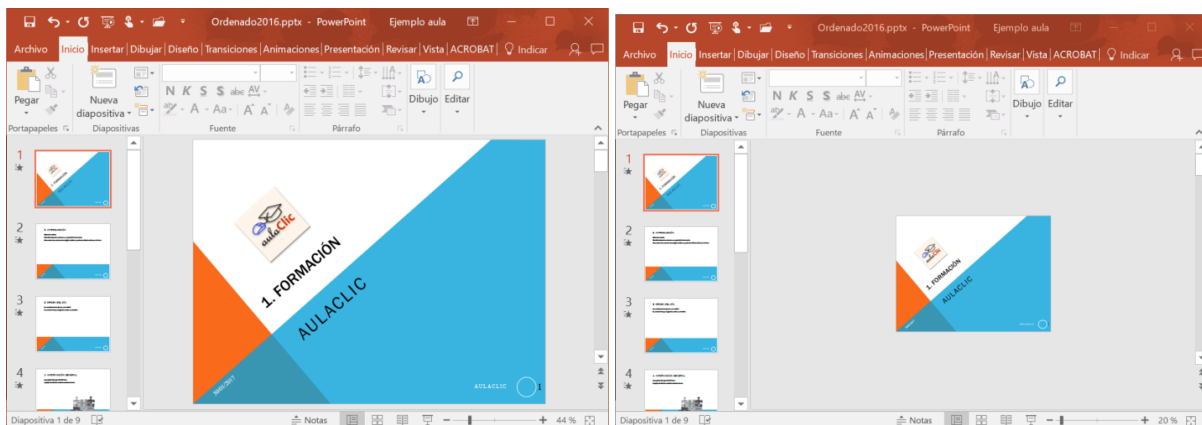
Ordenado2016.pptx - PowerPoint Ejemplo aula

Archivo Inicio Insertar Dibujar Diseño Transiciones Animaciones Presentación Revisar Vista ACROBAT Indicar

Pegar Nueva diapositiva Dibujo Editar

N K S S abc AV A Aa A A

Portapapeles Diapositivas Fuente Párrafo

1
2
3
4

aulaClic

1. FORMACIÓN

AULACLIC

30/01/2017

AULACLIC 1

Diapositiva 1 de 9 Notas 44 %

Ordenado2016.pptx - PowerPoint Ejemplo aula

Archivo Inicio Insertar Dibujar Diseño Transiciones Animaciones Presentación Revisar Vista ACROBAT Indicar

Pegar Nueva diapositiva Dibujo Editar

N K S S abc AV A Aa A A

Portapapeles Diapositivas Fuente Párrafo

1
2
3
4

1. FORMACIÓN

AULACLIC

Diapositiva 1 de 9 Notas 20 %